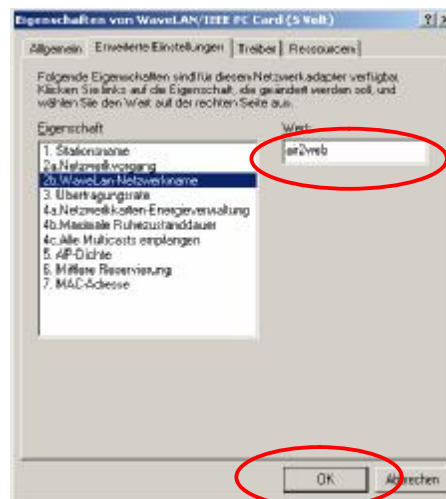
Eigenschaften von WaveLAN/IEEE PC Card (5 Volt)

?| X

Allgemein | Erweiterte Einstellungen | Treiber | Ressourcen

Folgende Eigenschaften sind für diesen Netzwerkadapter verfügbar. Klicken Sie links auf die Eigenschaft, die geändert werden soll, und wählen Sie den Wert auf der rechten Seite aus.

Eigenschaft

Wert:

1. Stationsname
2a.Netzwerkvorgang
2b.WaveLan-Netzwerkname
3. Übertragungsrate
4a.Netzwerkkarten-Energieverwaltung
4b.Maximale Ruhezustanddauer
4c.Alle Multicasts empfangen
5. AP-Dichte
6. Mittlere Reservierung
7. MAC-Adresse

air2web

OK

Abbrechen